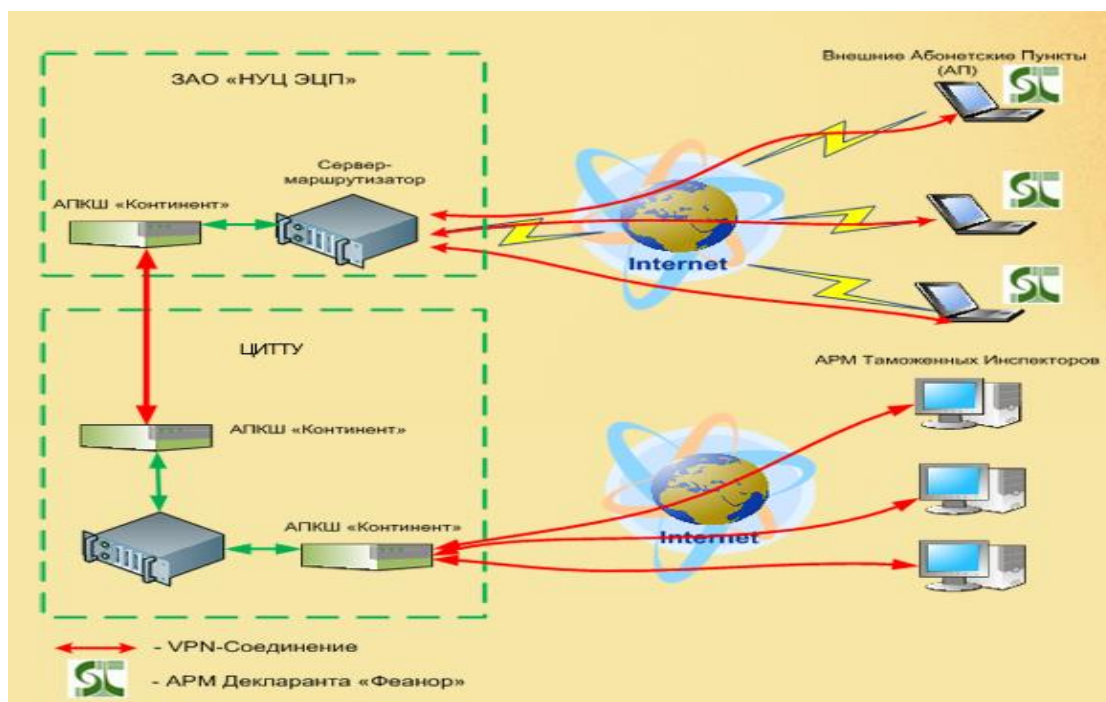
ЗАО «НУЦ ЭЦП»

Внешние Абонетские Пункты (АП)

Сервер-маршрутизатор

АПКШ «Континент»

Internet

ЦИТТУ

АРМ Таможенных Инспекторов

АПКШ «Континент»

АПКШ «Континент»

Internet

- VPN-Соединение

- АРМ Декларанта «Феанор»